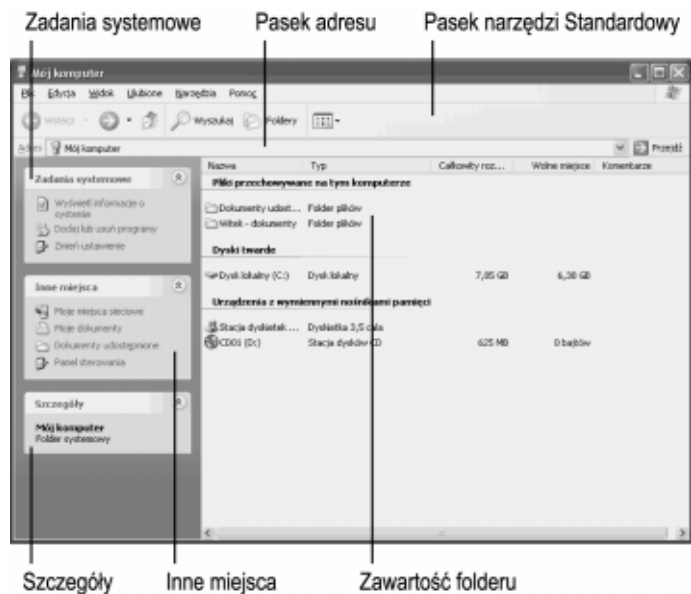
Zadania systemowe
Pasek adresu
Pasek narzędzi Standardowy

Mój komputer

Plik Edycja Widok Ulubione Narzędzia Pomoc

Wstecz Wyszukaj Foldery

Adres Mój komputer Przejdź

Zadania systemowe
Wyświetl informacje o systemie
Dodaj lub usuń programy
Zmień ustawienie

Inne miejsca
Moje miejsca sieciowe
Moje dokumenty
Dokumenty udostępnione
Panel sterowania

Szczegóły
Mój komputer
Folder systemowy

| Nazwa | Typ | Całkowity roz... | Wolne miejsce | Komentarze |
|---|---|---|---|---|
| Pliki przechowywane na tym komputerze | | | | |
| Dokumenty udost... | Folder plików | | | |
| Witek - dokumenty | Folder plików | | | |
| Dyski twarde | | | | |
| Dysk lokalny (C:) | Dysk lokalny | 7,85 GB | 6,38 GB | |
| Urządzenia z wymiennymi nośnikami pamięci | | | | |
| Stacja dyskietek ... | Dyskietka 3,5 cala | | | |
| CD01 (D:) | Stacja dysków CD | 625 MB | 0 bajtów | |

Szczegóły
Inne miejsca
Zawartość folderu